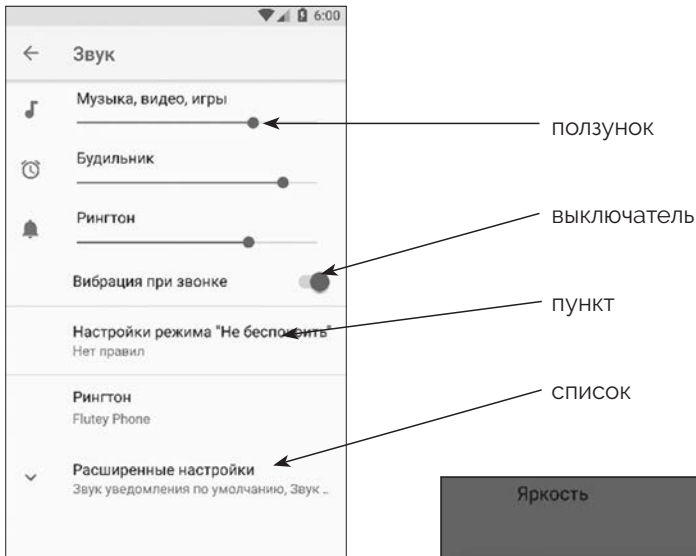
6:00

Звук

Музыка, видео, игры

Будильник

Рингтон

Вибрация при звонке

Настройки режима "Не беспокоить"
Нет правил

Рингтон
Flutey Phone

Расширенные настройки
Звук уведомления по умолчанию, Звук ...

ползунок

выключатель

пункт

список

Яркость